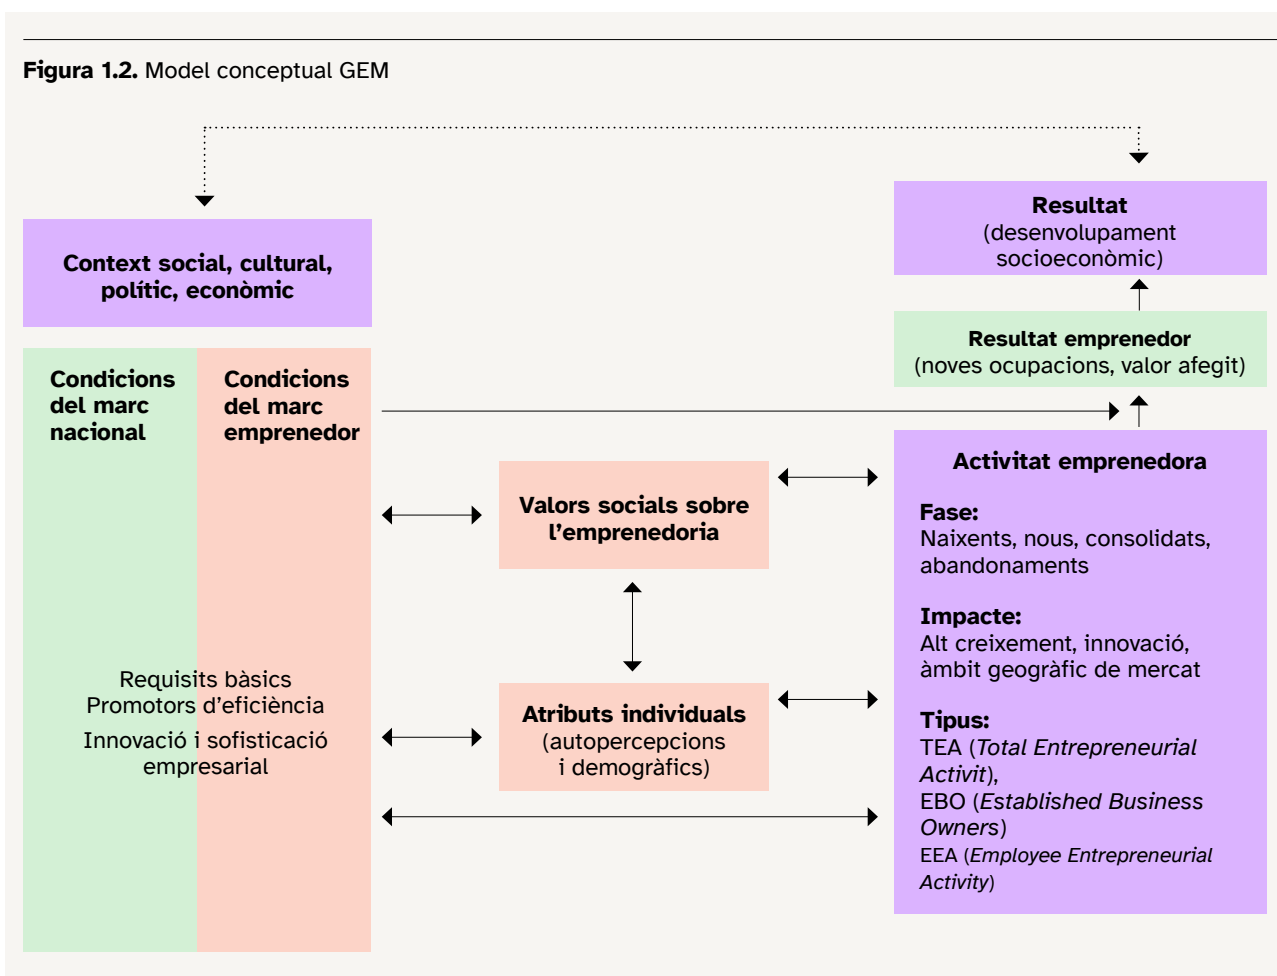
**Figura 1.2.** Model conceptual GEM

**Resultat**
(desenvolupament socioeconòmic)

**Context social, cultural, polític, econòmic**

**Resultat emprenedor**
(noves ocupacions, valor afegit)

**Condicions del marc nacional**

**Condicions del marc emprenedor**

**Activitat emprenedora**

**Fase:**
Naixents, nous, consolidats, abandonaments

**Impacte:**
Alt creixement, innovació, àmbit geogràfic de mercat

**Tipus:**
TEA (*Total Entrepreneurial Activit*),
EBO (*Established Business Owners*)
EEA (*Employee Entrepreneurial Activity*)

**Valors socials sobre l'emprenedoria**

**Atributs individuals**
(autopercepcions i demogràfics)

Requisits bàsics
Promotors d'eficiència
Innovació i sofisticació empresarial